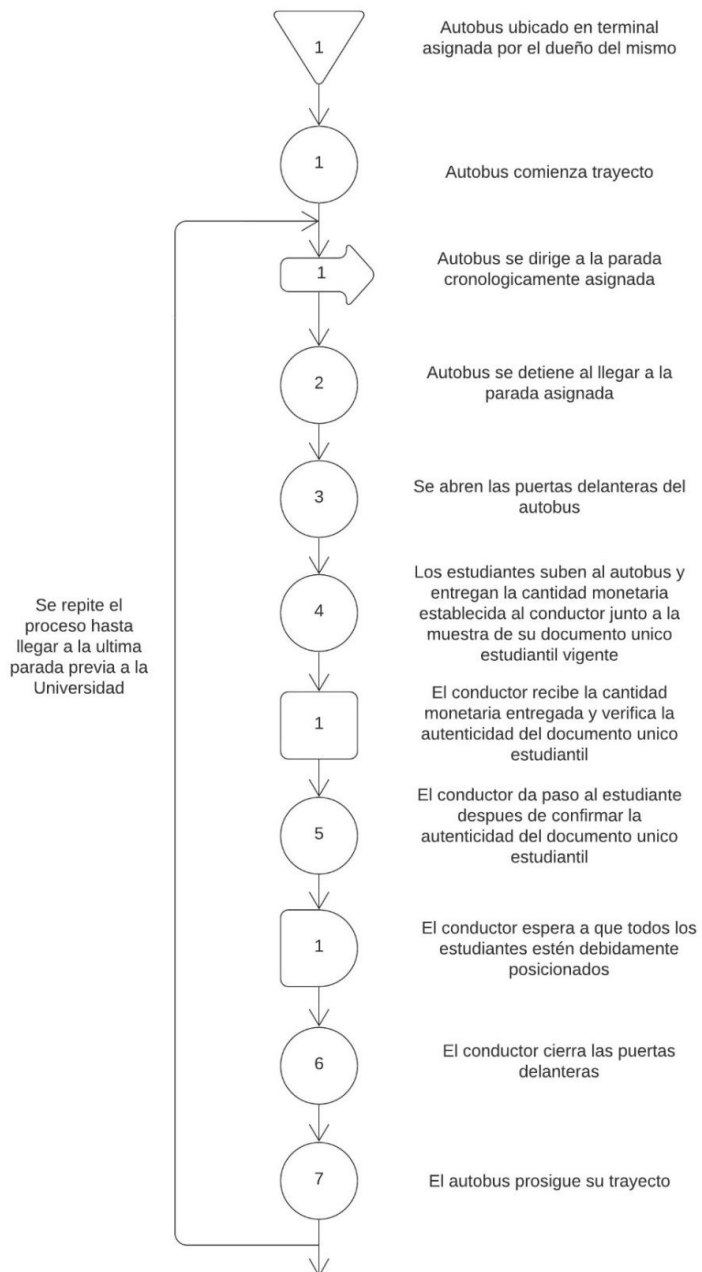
1
Autobus ubicado en terminal asignada por el dueño del mismo

1
Autobus comienza trayecto

1
Autobus se dirige a la parada cronologicamente asignada

2
Autobus se detiene al llegar a la parada asignada

3
Se abren las puertas delanteras del autobus

4
Los estudiantes suben al autobus y entregan la cantidad monetaria establecida al conductor junto a la muestra de su documento unico estudiantil vigente

Se repite el proceso hasta llegar a la ultima parada previa a la Universidad

1
El conductor recibe la cantidad monetaria entregada y verifica la autenticidad del documento unico estudiantil

5
El conductor da paso al estudiante despues de confirmar la autenticidad del documento unico estudiantil

1
El conductor espera a que todos los estudiantes estén debidamente posicionados

6
El conductor cierra las puertas delanteras

7
El autobus prosigue su trayecto